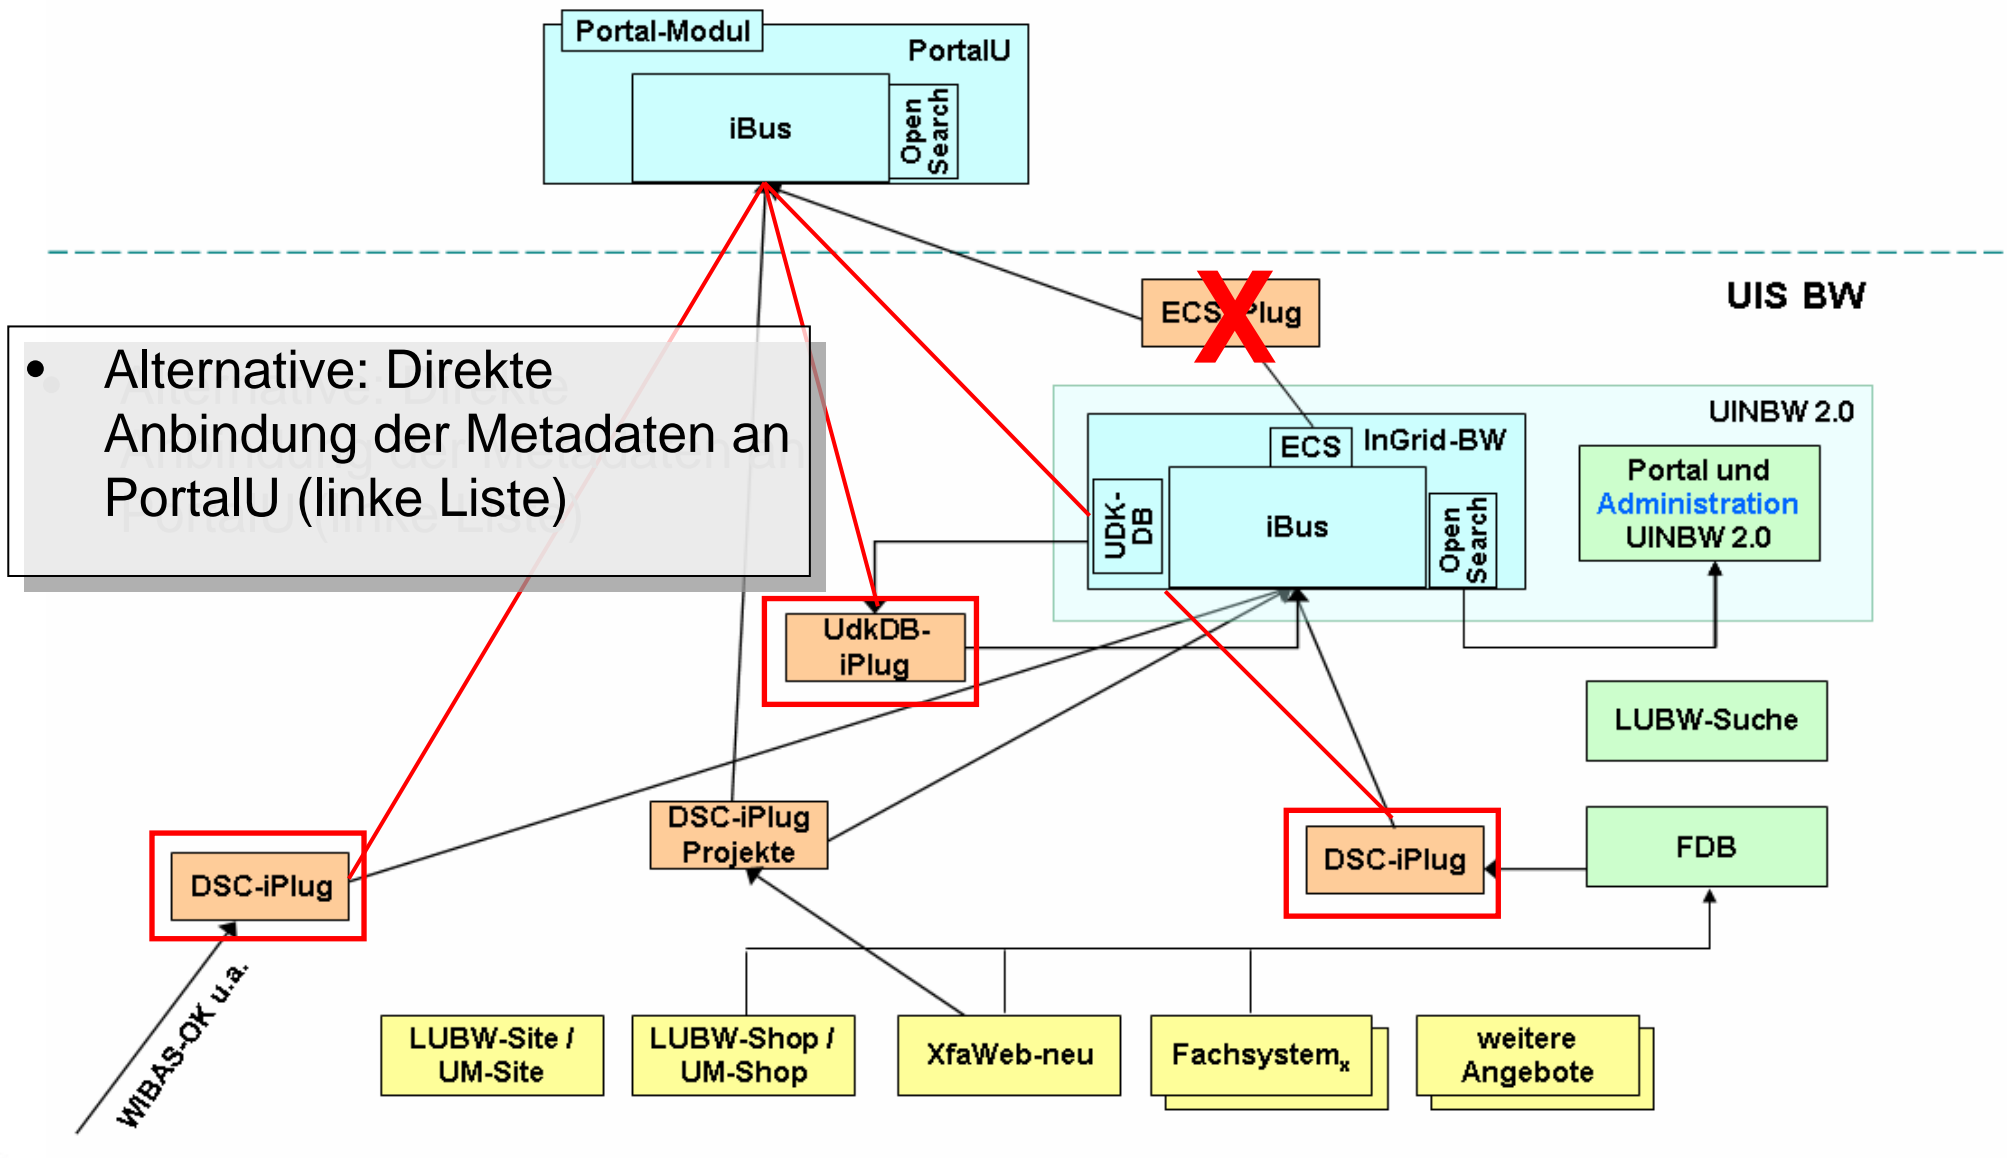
Portal-Modul

PortalU

iBus

Open Search

UIS BW

ECS-iPlug

X

• Alternative: Direkte Anbindung der Metadaten an PortalU (linke Liste)

UINBW 2.0

ECS

InGrid-BW

UDK-DB

iBus

Open Search

Portal und Administration UINBW 2.0

UdkDB-iPlug

LUBW-Suche

DSC-iPlug Projekte

DSC-iPlug

FDB

DSC-iPlug

WIBAS-OK u.a.

LUBW-Site / UM-Site

LUBW-Shop / UM-Shop

XfaWeb-neu

Fachsystem$_x$

weitere Angebote